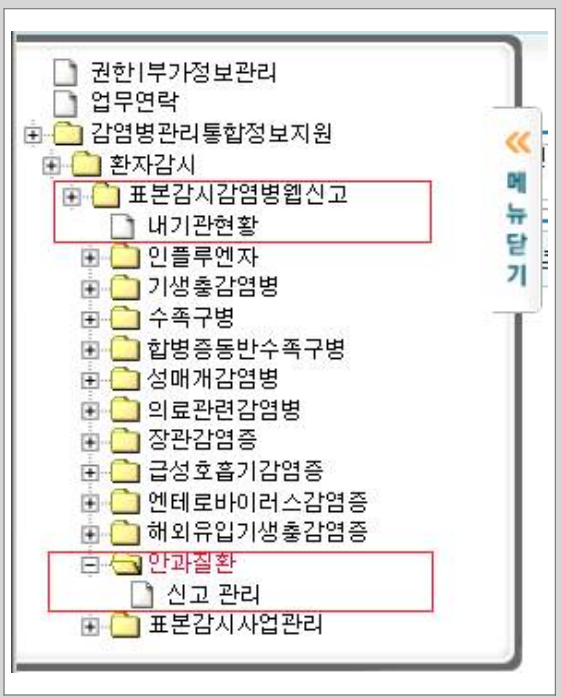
권한|부가정보관리
업무연락
감염병관리통합정보지원
환자감시
표본감시감염병웹신고
내기관현황
인플루엔자
기생충감염병
수족구병
합병증동반수족구병
성매개감염병
의료관련감염병
장관감염증
급성호흡기감염증
엔테로바이러스감염증
해외유입기생충감염증
안과질환
신고 관리
표본감시사업관리

«
메
뉴
닫
기